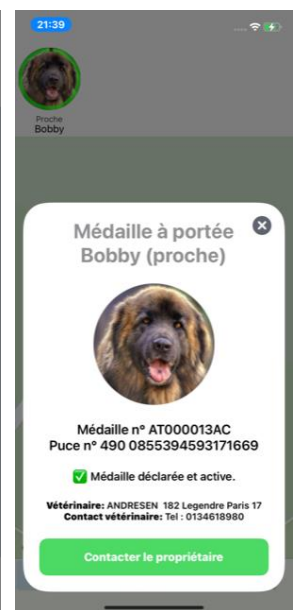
21:39

Proche
Bobby

Médaille à portée
Bobby (proche)

Médaille n° AT000013AC
Puce n° 490 0855394593171669

✅ Médaille déclarée et active.

Vétérinaire: ANDRESEN 182 Legendre Paris 17
Contact vétérinaire: Tel : 0134618980

Contacter le propriétaire